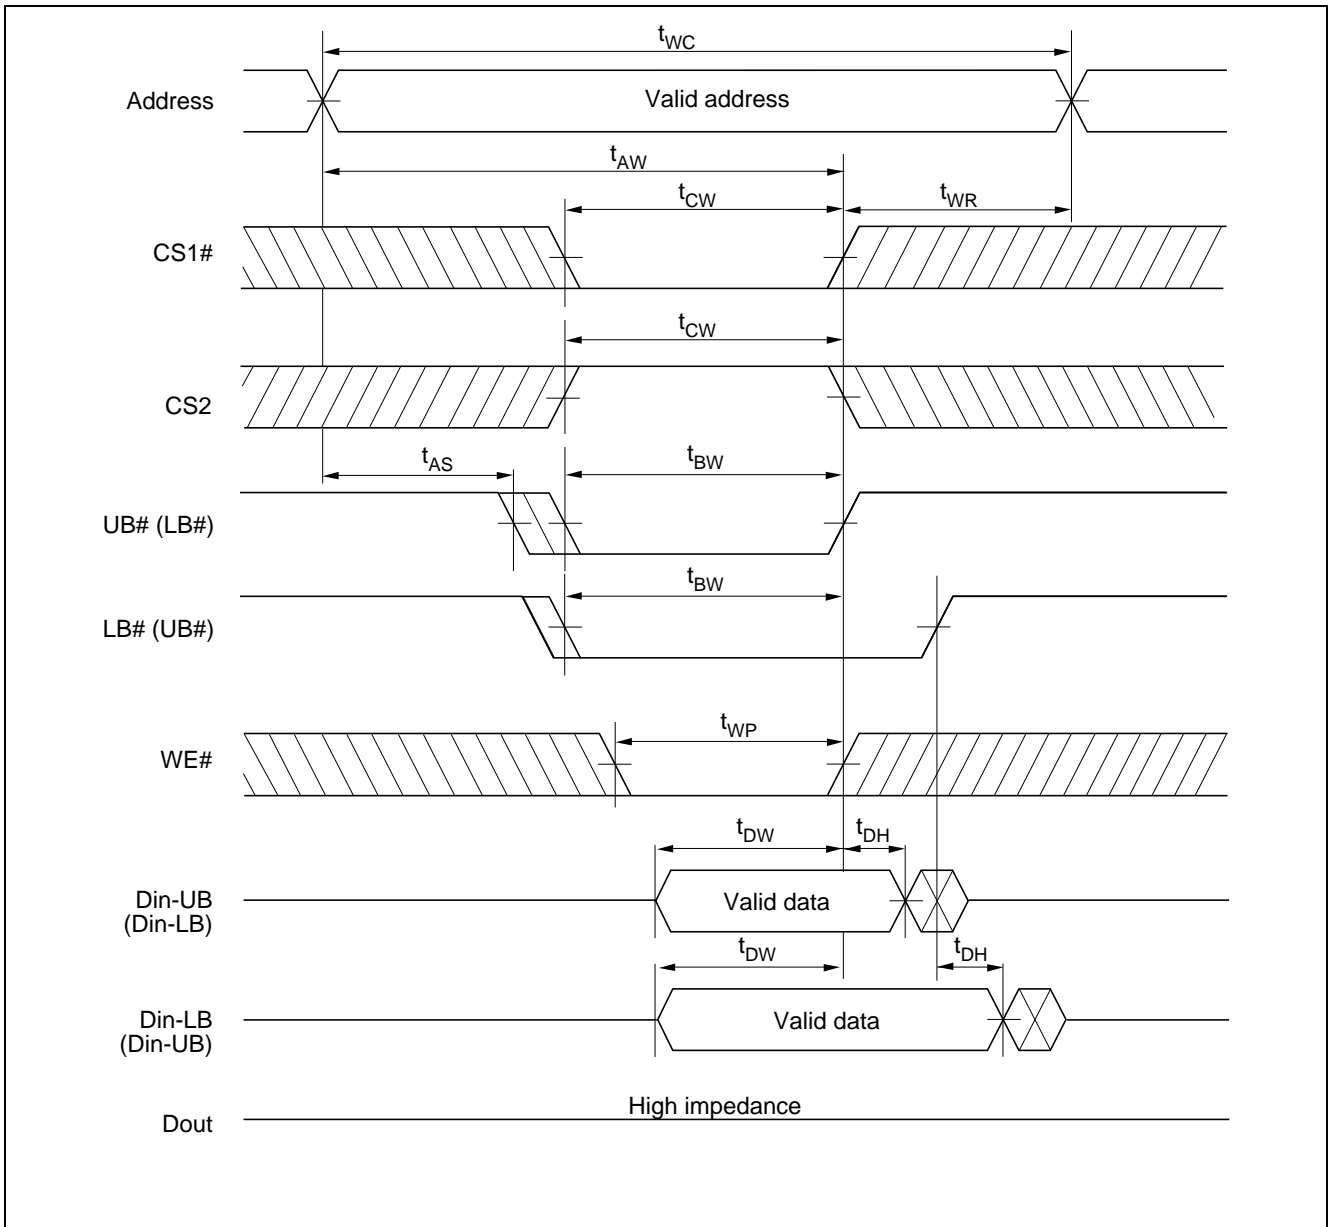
$t_{WC}$

Address

Valid address

$t_{AW}$

$t_{CW}$

$t_{WR}$

CS1#

$t_{CW}$

CS2

$t_{AS}$

$t_{BW}$

UB# (LB#)

$t_{BW}$

LB# (UB#)

$t_{WP}$

WE#

$t_{DW}$

$t_{DH}$

Din-UB (Din-LB)

Valid data

$t_{DW}$

$t_{DH}$

Din-LB (Din-UB)

Valid data

High impedance

Dout